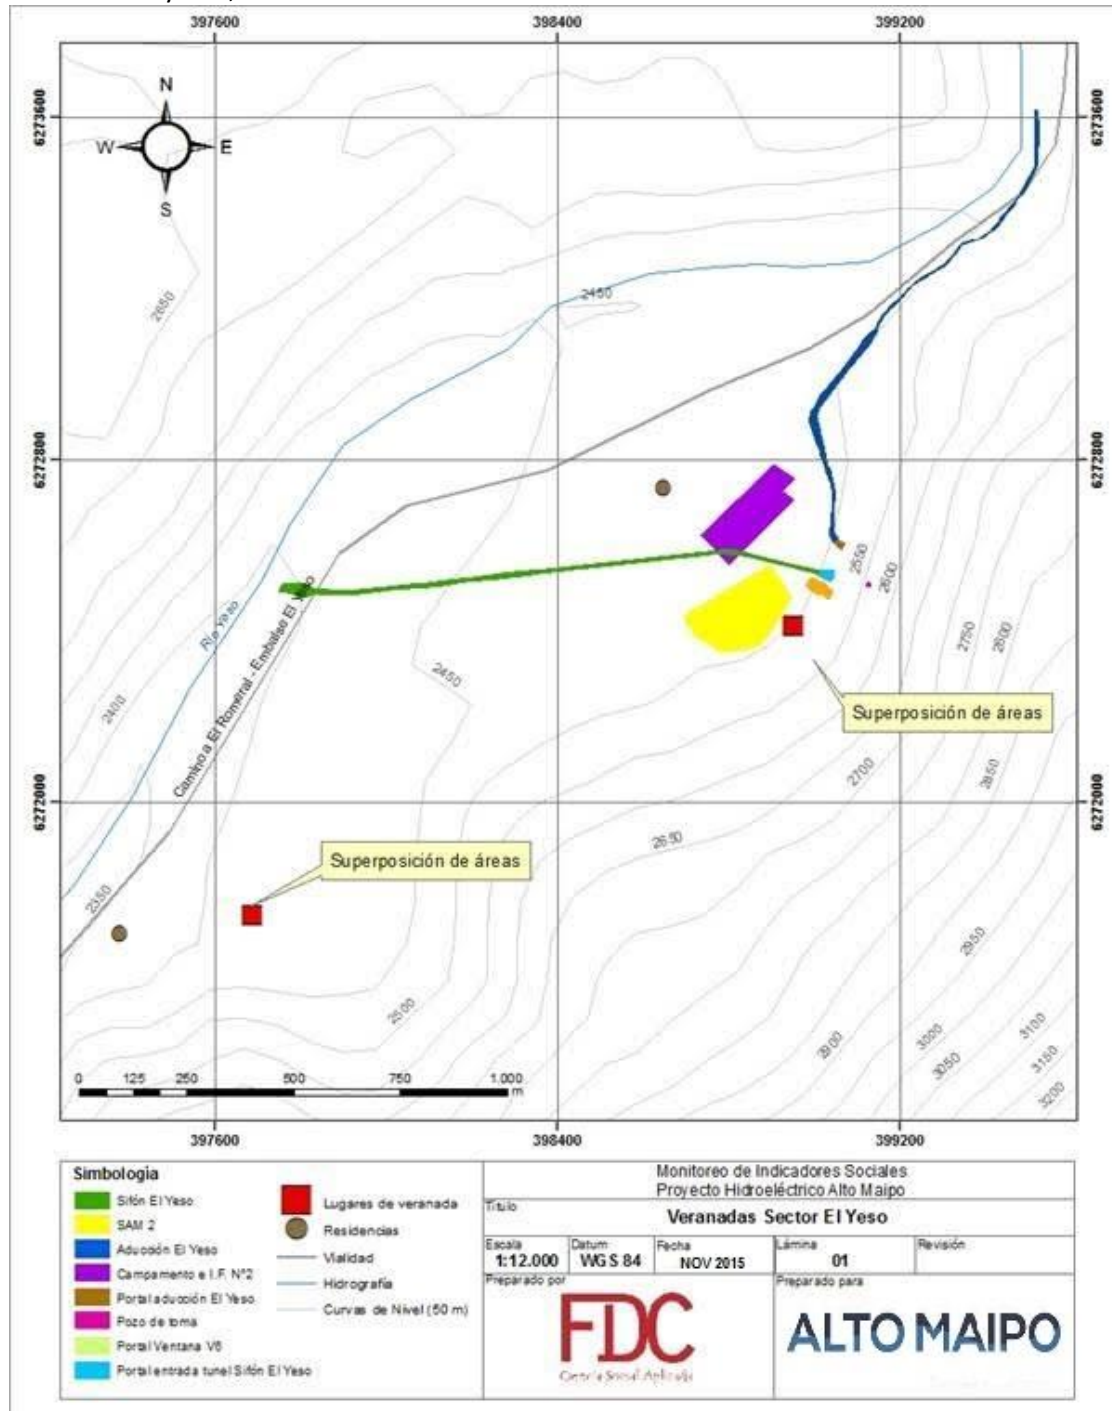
397600 398400 399200

6273600 6273600

N
W E
S

2650
2450
Río Yeso
Camino a El Romeral - Embalse El Yeso
2400
2450
2550
2600
2750
2800
Superposición de áreas
6272800 6272800
2700
2850
6272000 6272000
2650
2350
Superposición de áreas
2950
2500
2900
3000
3050
3100
3150
3200

0 125 250 500 750 1.000 m

397600 398400 399200

Simbologia
Sifón El Yeso
SAM 2
Aducción El Yeso
Campamento e I.F. N°2
Portal aducción El Yeso
Pozo de toma
Portal Ventana V6
Portal entrada tunel Sifón El Yeso
Lugares de veranada
Residencias
Vialidad
Hidrografía
Curvas de Nivel (50 m)

Monitoreo de Indicadores Sociales
Proyecto Hidroeléctrico Alto Maipo

| Título | Veranadas Sector El Yeso | | | |
|---|---|---|---|---|
| Escala 1:12.000 | Datum WGS 84 | Fecha NOV 2015 | Lámina 01 | Revisión |

Preparado por
FDC
Ciencia Social Aplicada

Preparado para
ALTO MAIPO